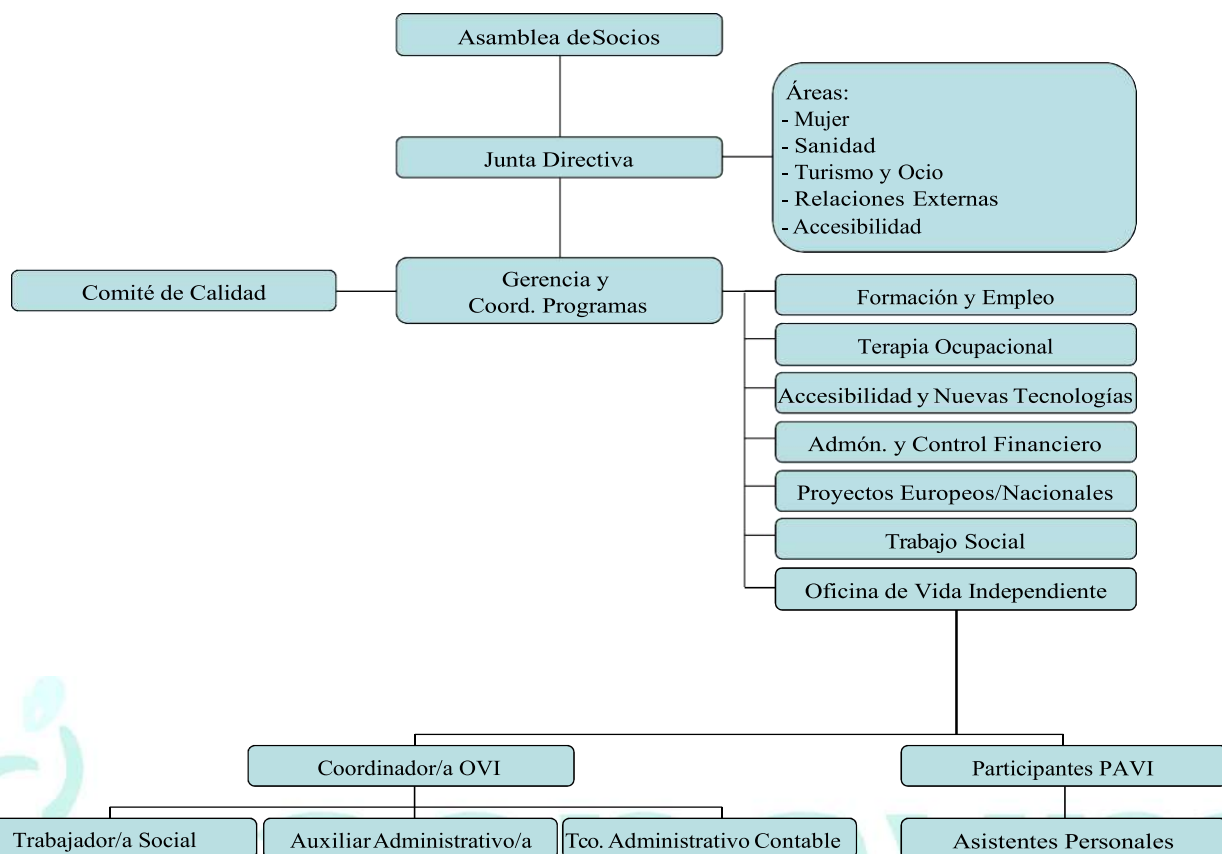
Asamblea deSocios

Junta Directiva

Áreas:
- Mujer
- Sanidad
- Turismo y Ocio
- Relaciones Externas
- Accesibilidad

Comité de Calidad

Gerencia y
Coord. Programas

Formación y Empleo

Terapia Ocupacional

Accesibilidad y Nuevas Tecnologías

Admón. y Control Financiero

Proyectos Europeos/Nacionales

Trabajo Social

Oficina de Vida Independiente

Coordinador/a OVI

Participantes PAVI

Trabajador/a Social

AuxiliarAdministrativo/a

Tco. Administrativo Contable

Asistentes Personales